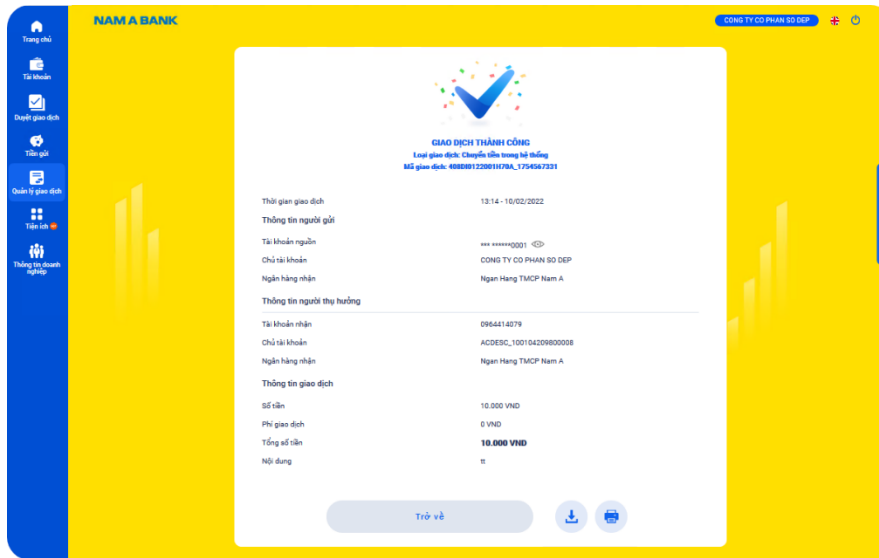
Trang chủ
Tài khoản
Duyệt giao dịch
Tiền gửi
Quản lý giao dịch
Tiện ích
Thông tin doanh nghiệp

NAM A BANK

CONG TY CO PHAN SO DEP

GIAO DỊCH THÀNH CÔNG
Loại giao dịch: Chuyển tiền trong hệ thống
Mã giao dịch: 408B0122001H70A_1754567331

| | |
|---|---|
| Thời gian giao dịch | 13:14 - 10/02/2022 |

Thông tin người gửi

| | |
|---|---|
| Tài khoản nguồn | *** ******0001 |
| Chủ tài khoản | CONG TY CO PHAN SO DEP |
| Ngân hàng nhận | Ngan Hang TMCP Nam A |

Thông tin người thụ hưởng

| | |
|---|---|
| Tài khoản nhận | 0964414079 |
| Chủ tài khoản | ACDESC_100104209800008 |
| Ngân hàng nhận | Ngan Hang TMCP Nam A |

Thông tin giao dịch

| | |
|---|---|
| Số tiền | 10.000 VND |
| Phí giao dịch | 0 VND |
| Tổng số tiền | 10.000 VND |
| Nội dung | tt |

Trở về